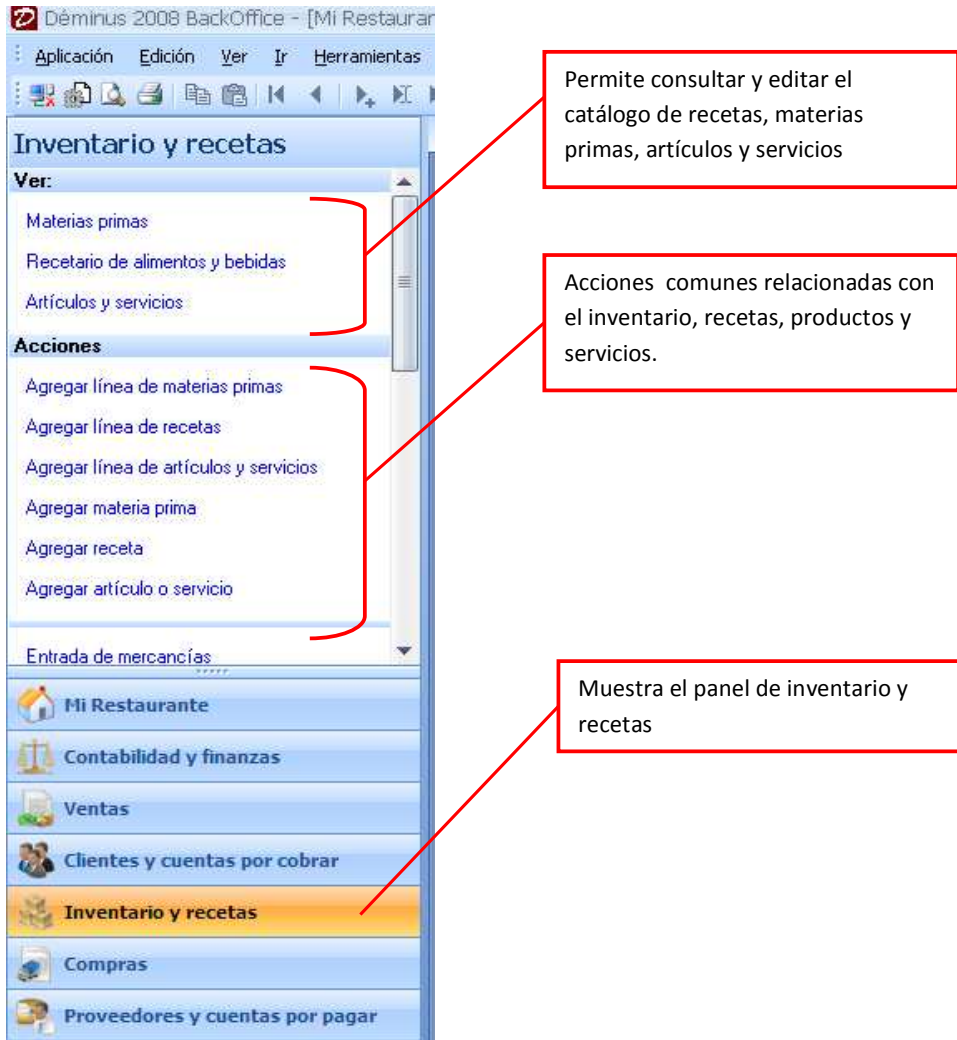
Déminus 2008 BackOffice - [Mi Restauran

Aplicación Edición Ver Ir Herramientas

Inventario y recetas

Ver:

Materias primas

Recetario de alimentos y bebidas

Artículos y servicios

Acciones

Agregar línea de materias primas

Agregar línea de recetas

Agregar línea de artículos y servicios

Agregar materia prima

Agregar receta

Agregar artículo o servicio

Entrada de mercancías

Mi Restaurante

Contabilidad y finanzas

Ventas

Clientes y cuentas por cobrar

Inventario y recetas

Compras

Proveedores y cuentas por pagar

Permite consultar y editar el catálogo de recetas, materias primas, artículos y servicios

Acciones comunes relacionadas con el inventario, recetas, productos y servicios.

Muestra el panel de inventario y recetas